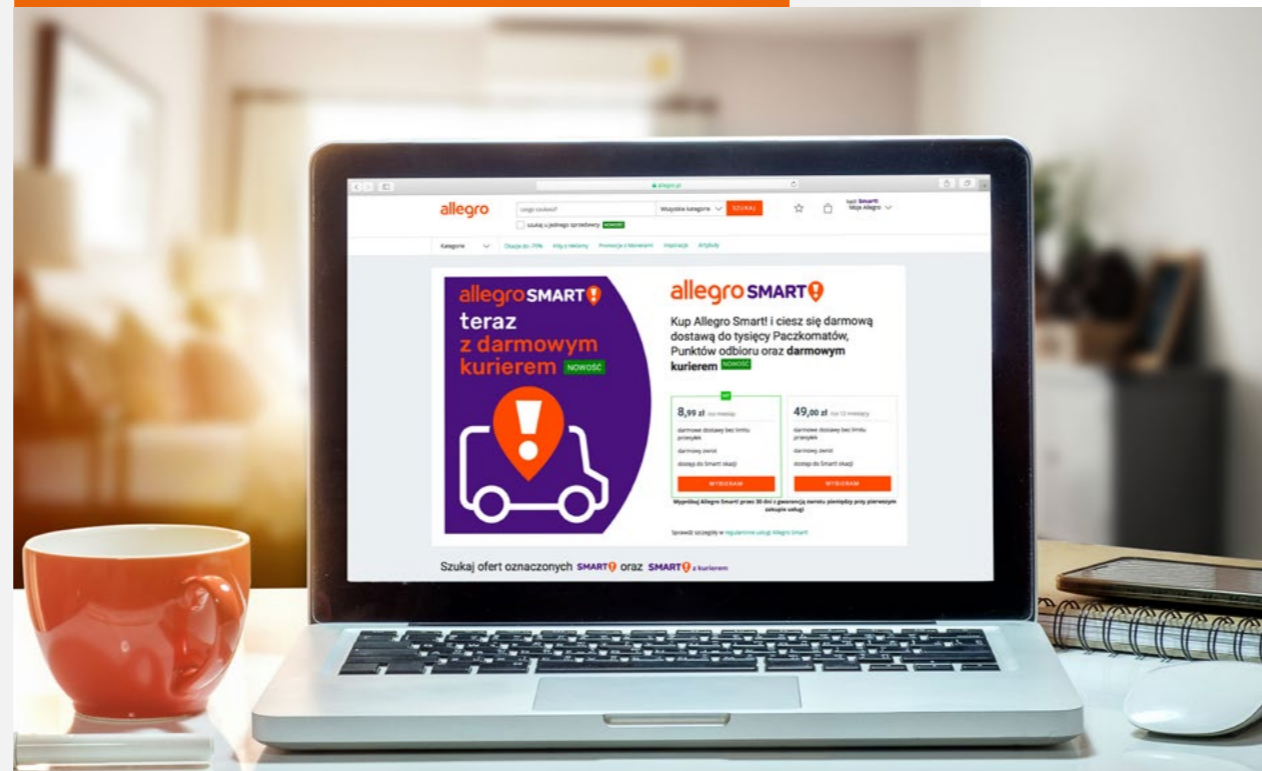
allegro.pl

allegro

czego szukasz?

Wszystkie kategorie

SZUKAJ

szukaj u jednego sprzedawcy NOWOŚĆ

Moje Allegro

Kategorie

Okazje do -70%

Allegro SMART!

teraz z darmowym kurierem NOWOŚĆ

allegro SMART!

Kup Allegro Smart! i ciesz się darmową dostawą do tysięcy Paczkomatów, Punktów odbioru oraz darmowym kurierem NOWOŚĆ

8,99 zł

darmowe dostawy bez limitu przesyłek

darmowy zwrot

dostęp do Smart! okazji

WYBIERAM

49,00 zł

darmowe dostawy bez limitu przesyłek

darmowy zwrot

dostęp do Smart! okazji

WYBIERAM

Wypróbuj Allegro Smart! przez 30 dni z gwarancją zwrotu pieniędzy przy pierwszym zakupie usługi

Sprawdź szczegóły w regulaminie usługi Allegro Smart!

Szukaj ofert oznaczonych SMART! oraz SMART! z kurierem